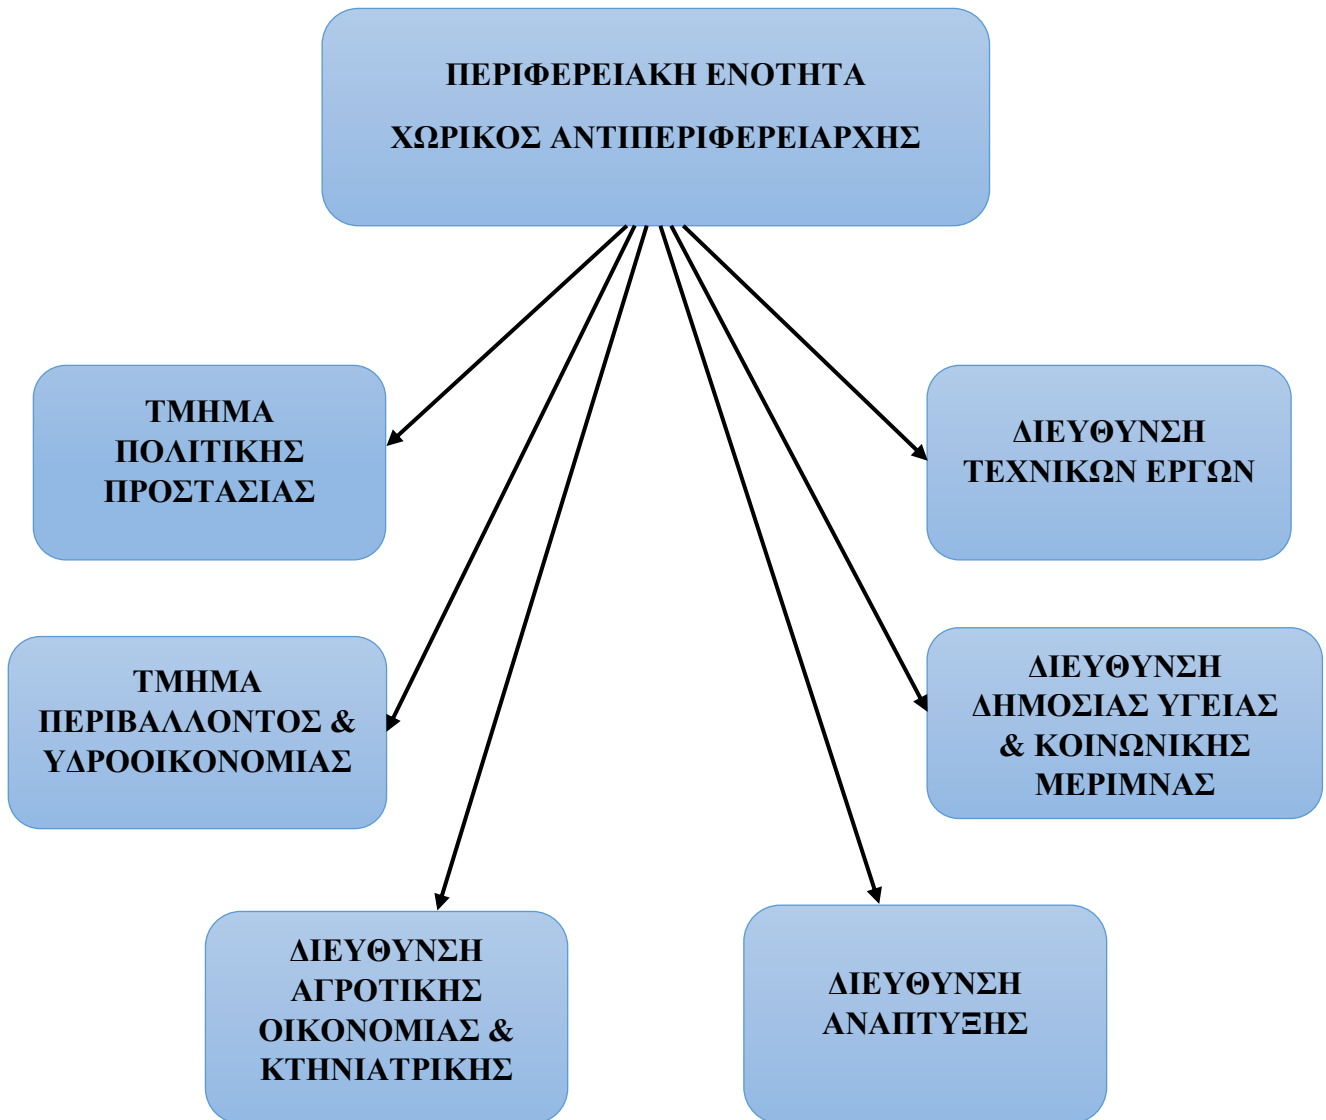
ΠΕΡΙΦΕΡΕΙΑΚΗ ΕΝΟΤΗΤΑ

ΧΩΡΙΚΟΣ ΑΝΤΙΠΕΡΙΦΕΡΕΙΑΡΧΗΣ

ΤΜΗΜΑ ΠΟΛΙΤΙΚΗΣ ΠΡΟΣΤΑΣΙΑΣ

ΔΙΕΥΘΥΝΣΗ ΤΕΧΝΙΚΩΝ ΕΡΓΩΝ

ΤΜΗΜΑ ΠΕΡΙΒΑΛΛΟΝΤΟΣ & ΥΔΡΟΟΙΚΟΝΟΜΙΑΣ

ΔΙΕΥΘΥΝΣΗ ΔΗΜΟΣΙΑΣ ΥΓΕΙΑΣ & ΚΟΙΝΩΝΙΚΗΣ ΜΕΡΙΜΝΑΣ

ΔΙΕΥΘΥΝΣΗ ΑΓΡΟΤΙΚΗΣ ΟΙΚΟΝΟΜΙΑΣ & ΚΤΗΝΙΑΤΡΙΚΗΣ

ΔΙΕΥΘΥΝΣΗ ΑΝΑΠΤΥΞΗΣ